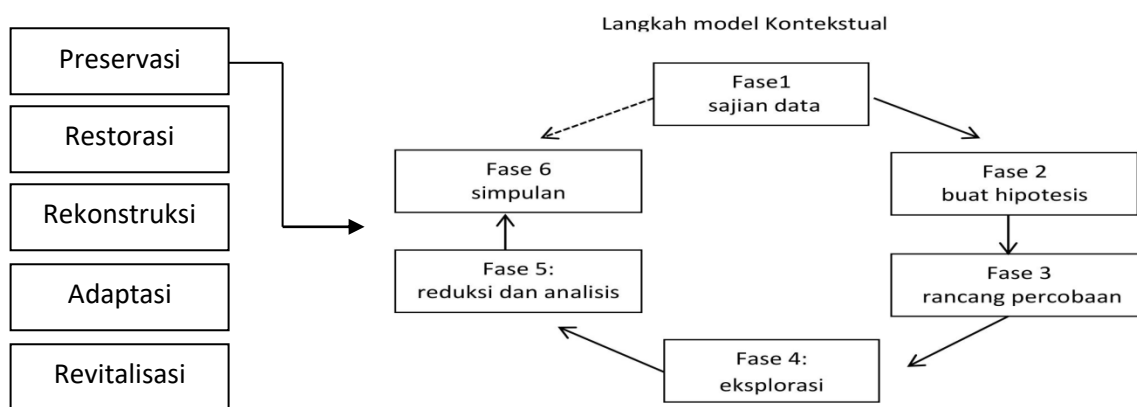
Preservasi

Restorasi

Rekonstruksi

Adaptasi

Revitalisasi

Langkah model Kontekstual

Fase1
sajian data

Fase 2
buat hipotesis

Fase 3
rancang percobaan

Fase 4:
eksplorasi

Fase 5:
reduksi dan analisis

Fase 6
simpulan